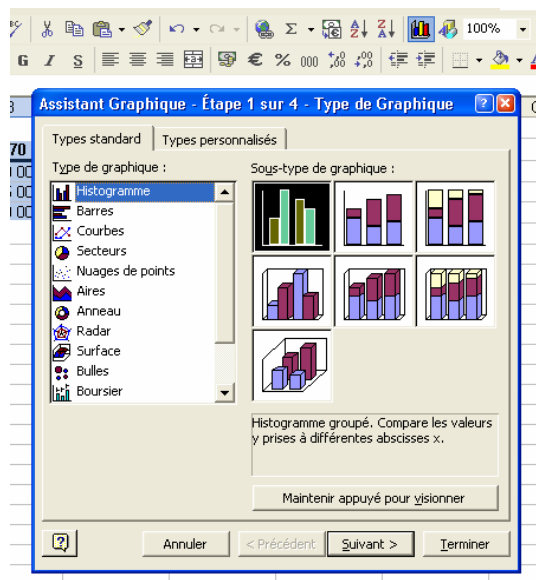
100%

G I S € % 000

Assistant Graphique - Étape 1 sur 4 - Type de Graphique

Types standard | Types personnalisés

Type de graphique :

Histogramme
Barres
Courbes
Secteurs
Nuages de points
Aires
Anneau
Radar
Surface
Bulles
Boursier

Sous-type de graphique :

Histogramme groupé. Compare les valeurs y prises à différentes abscisses x.

Maintenir appuyé pour visionner

Annuler | < Précédent | Suivant > | Terminer